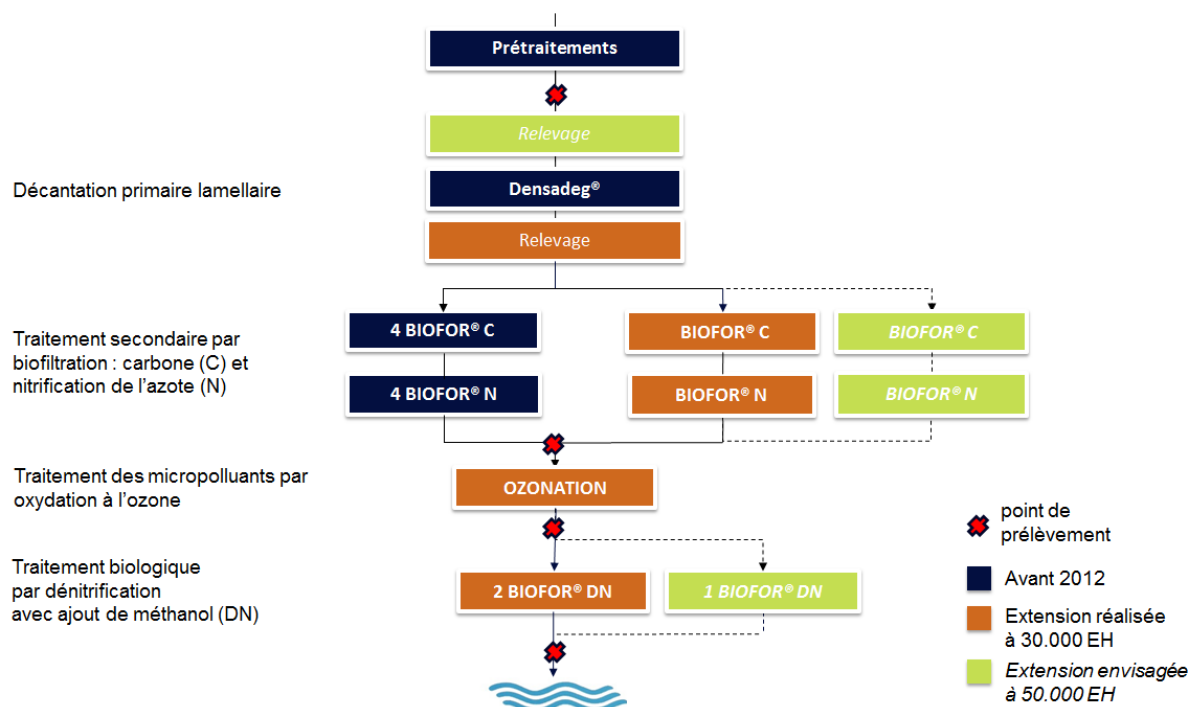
Prétraitements

Relevage

Décantation primaire lamellaire

Densadeg®

Relevage

Traitement secondaire par biofiltration : carbone (C) et nitrification de l'azote (N)

4 BIOFOR® C

BIOFOR® C

BIOFOR® C

4 BIOFOR® N

BIOFOR® N

BIOFOR® N

Traitement des micropolluants par oxydation à l'ozone

OZONATION

Traitement biologique par dénitrification avec ajout de méthanol (DN)

2 BIOFOR® DN

1 BIOFOR® DN

point de prélèvement

Avant 2012

Extension réalisée à 30.000 EH

Extension envisagée à 50.000 EH